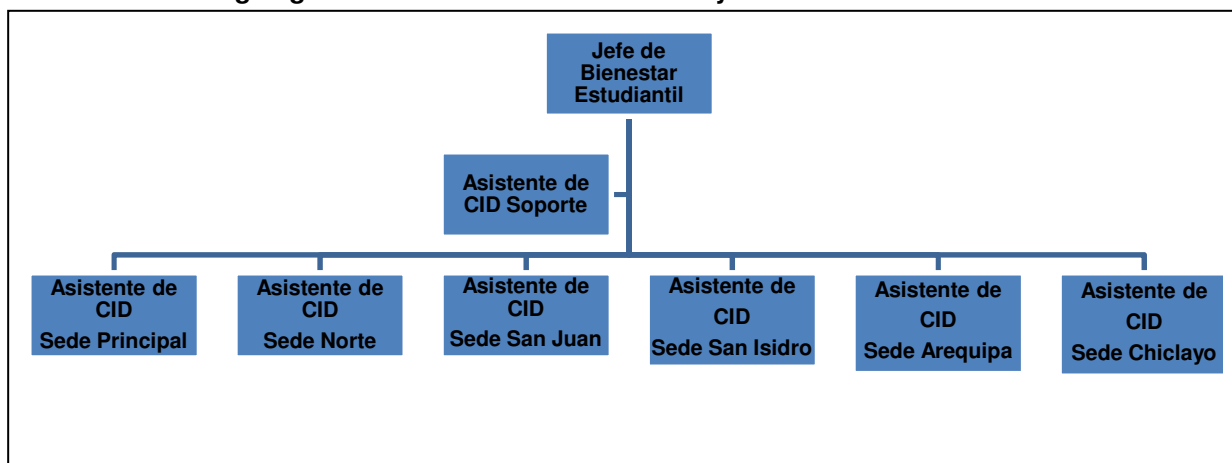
Jefe de Bienestar Estudiantil

Asistente de CID Soporte

Asistente de CID Sede Principal

Asistente de CID Sede Norte

Asistente de CID Sede San Juan

Asistente de CID Sede San Isidro

Asistente de CID Sede Arequipa

Asistente de CID Sede Chiclayo